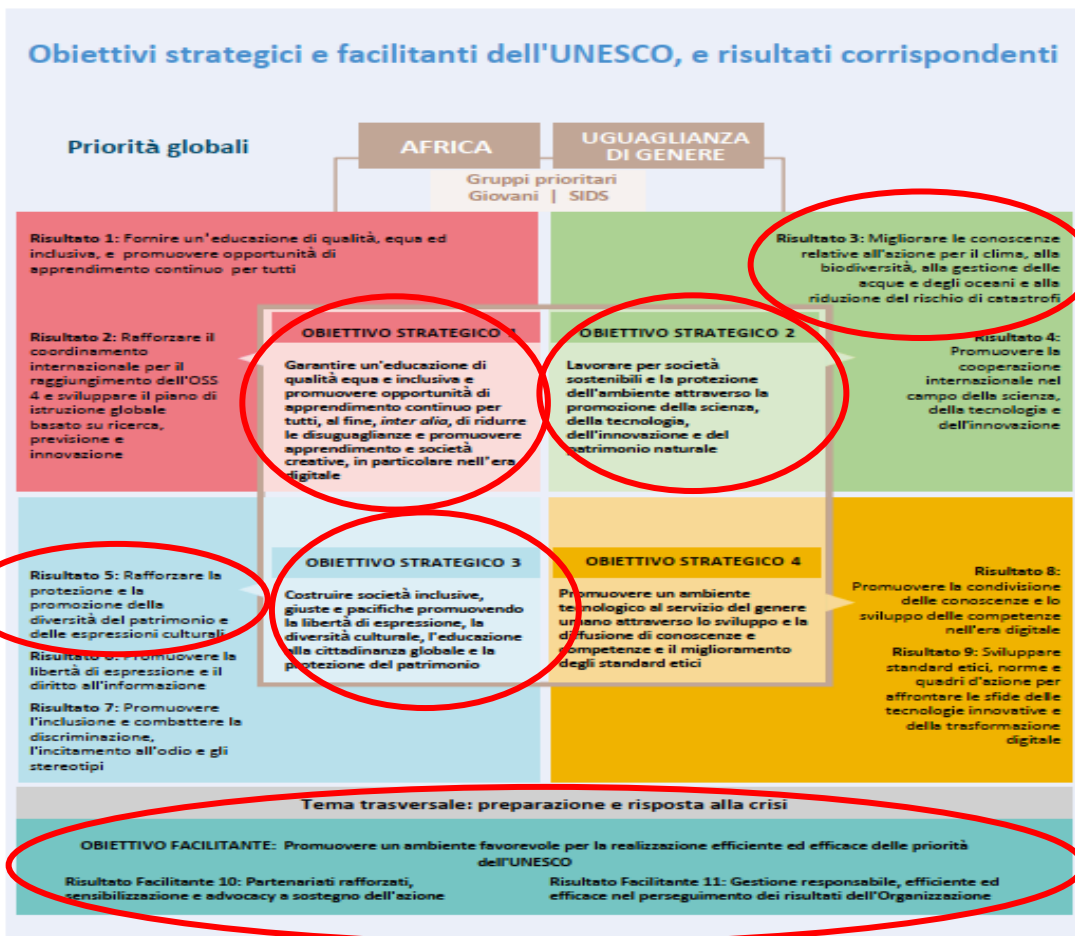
Obiettivi strategici e facilitanti dell'UNESCO, e risultati corrispondenti

Priorità globali

AFRICA

UGUAGLIANZA DI GENERE

Gruppi prioritari
Giovani | SIDS

Risultato 1: Fornire un'educazione di qualità, equa ed inclusiva, e promuovere opportunità di apprendimento continuo per tutti

Risultato 2: Rafforzare il coordinamento internazionale per il raggiungimento dell'OSS 4 e sviluppare il piano di istruzione globale basato su ricerca, previsione e innovazione

Risultato 3: Migliorare le conoscenze relative all'azione per il clima, alla biodiversità, alla gestione delle acque e degli oceani e alla riduzione del rischio di catastrofi

Risultato 4: Promuovere la cooperazione internazionale nel campo della scienza, della tecnologia e dell'innovazione

OBIETTIVO STRATEGICO 1

Garantire un'educazione di qualità equa e inclusiva e promuovere opportunità di apprendimento continuo per tutti, al fine, inter alia, di ridurre le disuguaglianze e promuovere apprendimento e società creative, in particolare nell'era digitale

OBIETTIVO STRATEGICO 2

Lavorare per società sostenibili e la protezione dell'ambiente attraverso la promozione della scienza, della tecnologia, dell'innovazione e del patrimonio naturale

OBIETTIVO STRATEGICO 3

Costruire società inclusive, giuste e pacifiche promuovendo la libertà di espressione, la diversità culturale, l'educazione alla cittadinanza globale e la protezione del patrimonio

OBIETTIVO STRATEGICO 4

Promuovere un ambiente tecnologico al servizio del genere umano attraverso lo sviluppo e la diffusione di conoscenze e competenze e il miglioramento degli standard etici

Risultato 5: Rafforzare la protezione e la promozione della diversità del patrimonio e delle espressioni culturali

Risultato 6: Promuovere la libertà di espressione e il diritto all'informazione

Risultato 7: Promuovere l'inclusione e combattere la discriminazione, l'incitamento all'odio e gli stereotipi

Risultato 8: Promuovere la condivisione delle conoscenze e lo sviluppo delle competenze nell'era digitale

Risultato 9: Sviluppare standard etici, norme e quadri d'azione per affrontare le sfide delle tecnologie innovative e della trasformazione digitale

Tema trasversale: preparazione e risposta alla crisi

OBIETTIVO FACILITANTE: Promuovere un ambiente favorevole per la realizzazione efficiente ed efficace delle priorità dell'UNESCO

Risultato Facilitante 10: Partenariati rafforzati, sensibilizzazione e advocacy a sostegno dell'azione

Risultato Facilitante 11: Gestione responsabile, efficiente ed efficace nel perseguimento dei risultati dell'Organizzazione